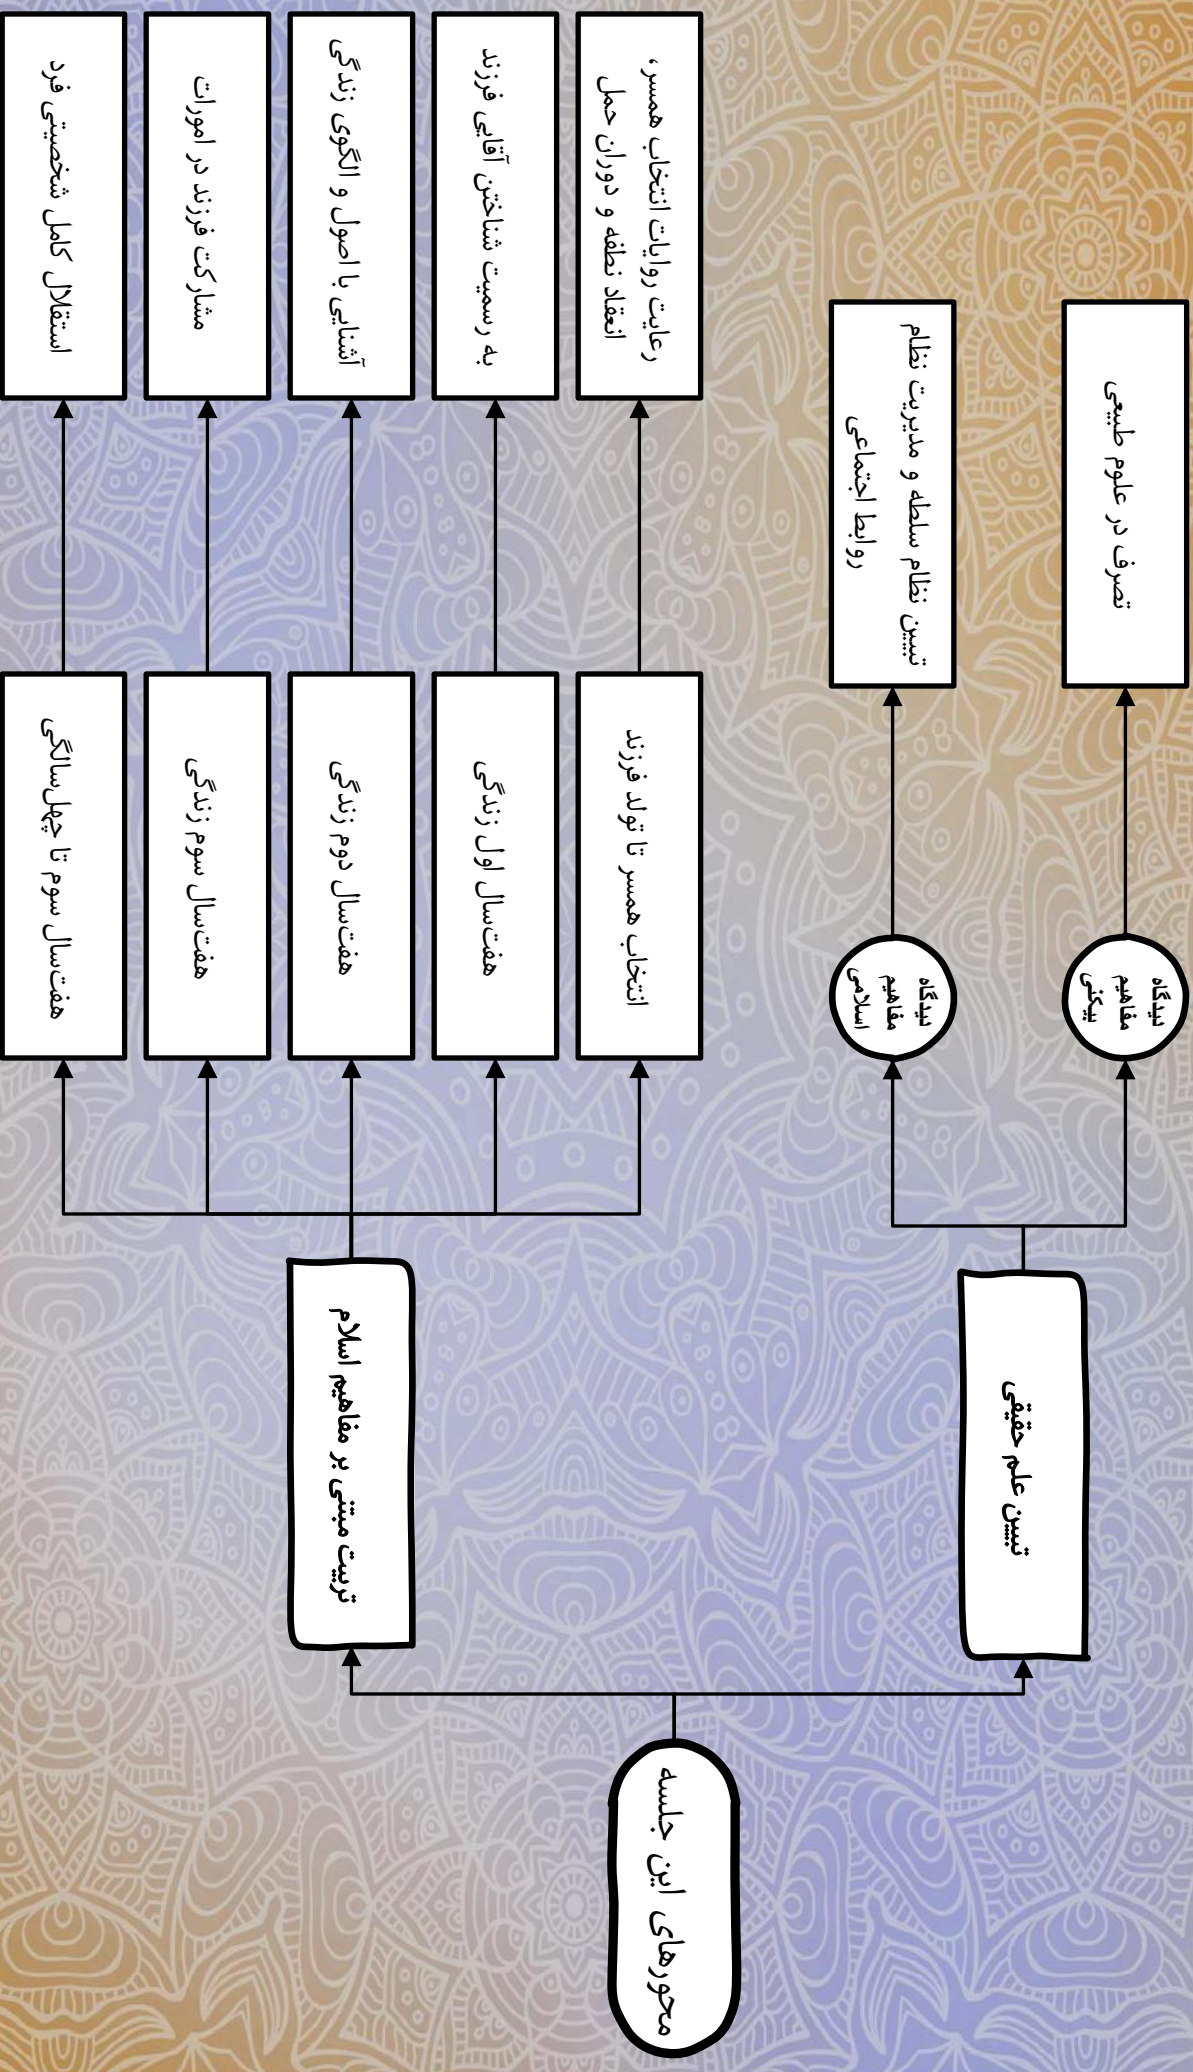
محورهای این جلسه

تبیین علم حقیقی

جایگاه مفاهیم غربی

تصرف در علوم طبیعی

جایگاه مفاهیم اسلامی

تبیین نظام سلطه و مدیریت نظام روابط اجتماعی

تربیت مبتنی بر مفاهیم اسلام

انتخاب همسر تا تولد فرزند

رعایت روایات انتخاب همسر، انعقاد نطفه و دوران حمل

هفت‌سال اول زندگی

به رسمیت شناختن آقایی فرزند

هفت‌سال دوم زندگی

آشنایی با اصول و الگوی زندگی

هفت‌سال سوم زندگی

مشارکت فرزند در امورات

هفت‌سال سوم تا چهل‌سالگی

استقلال کامل شخصیتی فرد